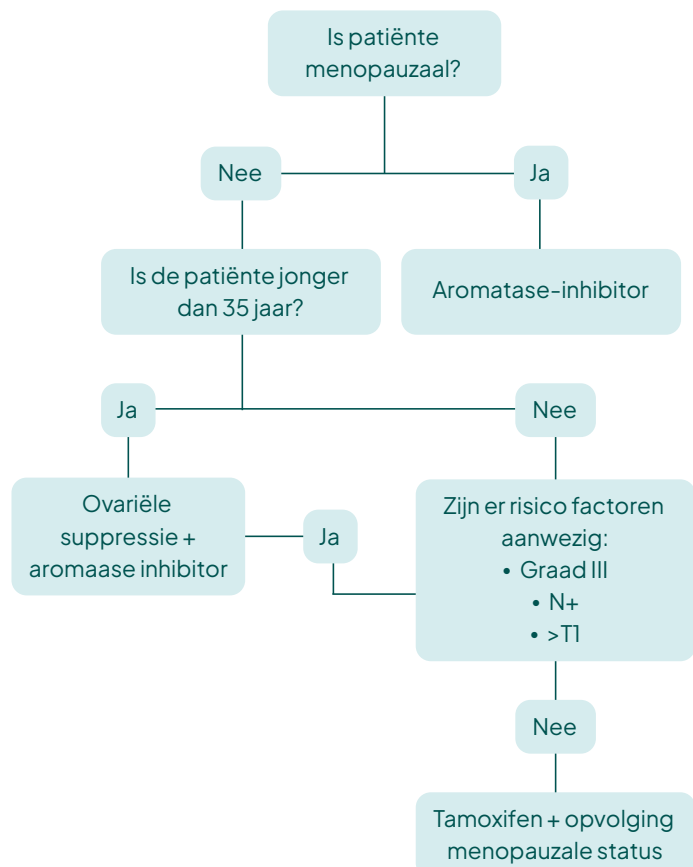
Is patiënte menopauzaal?

Nee

Ja

Is de patiënte jonger dan 35 jaar?

Aromatase-inhibitor

Ja

Nee

Ovariële suppressie + aromaase inhibitor

Ja

Zijn er risico factoren aanwezig:
• Graad III
• N+
• >T1

Nee

Tamoxifen + opvolging menopauzale status